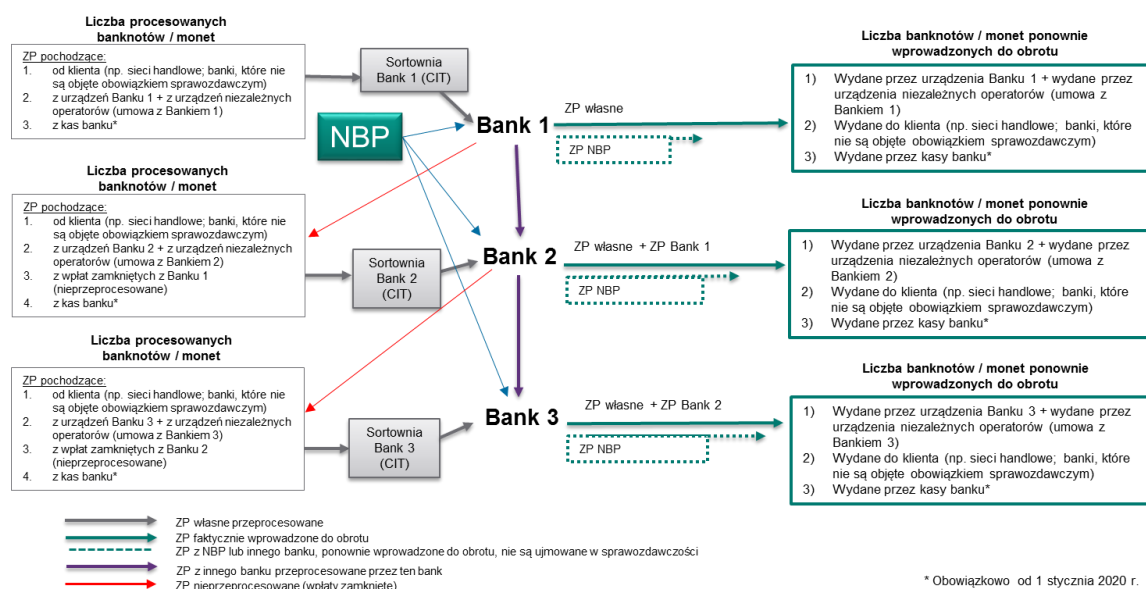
Liczba procesowanych banknotów / monet

ZP pochodzące:
1. od klienta (np. sieci handlowe; banki, które nie są objęte obowiązkiem sprawozdawczym)
2. z urządzeń Banku 1 + z urządzeń niezależnych operatorów (umowa z Bankiem 1)
3. z kas banku*

Sortownia Bank 1 (CIT)

NBP

Bank 1

ZP własne

ZP NBP

Liczba banknotów / monet ponownie wprowadzonych do obrotu

1) Wydane przez urządzenia Banku 1 + wydane przez urządzenia niezależnych operatorów (umowa z Bankiem 1)
2) Wydane do klienta (np. sieci handlowe; banki, które nie są objęte obowiązkiem sprawozdawczym)
3) Wydane przez kasy banku*

Liczba procesowanych banknotów / monet

ZP pochodzące:
1. od klienta (np. sieci handlowe; banki, które nie są objęte obowiązkiem sprawozdawczym)
2. z urządzeń Banku 2 + z urządzeń niezależnych operatorów (umowa z Bankiem 2)
3. z wpłat zamkniętych z Banku 1 (nieprzeprocesowane)
4. z kas banku*

Sortownia Bank 2 (CIT)

Bank 2

ZP własne + ZP Bank 1

ZP NBP

Liczba banknotów / monet ponownie wprowadzonych do obrotu

1) Wydane przez urządzenia Banku 2 + wydane przez urządzenia niezależnych operatorów (umowa z Bankiem 2)
2) Wydane do klienta (np. sieci handlowe; banki, które nie są objęte obowiązkiem sprawozdawczym)
3) Wydane przez kasy banku*

Liczba procesowanych banknotów / monet

ZP pochodzące:
1. od klienta (np. sieci handlowe; banki, które nie są objęte obowiązkiem sprawozdawczym)
2. z urządzeń Banku 3 + z urządzeń niezależnych operatorów (umowa z Bankiem 3)
3. z wpłat zamkniętych z Banku 2 (nieprzeprocesowane)
4. z kas banku*

Sortownia Bank 3 (CIT)

Bank 3

ZP własne + ZP Bank 2

ZP NBP

Liczba banknotów / monet ponownie wprowadzonych do obrotu

1) Wydane przez urządzenia Banku 3 + wydane przez urządzenia niezależnych operatorów (umowa z Bankiem 3)
2) Wydane do klienta (np. sieci handlowe; banki, które nie są objęte obowiązkiem sprawozdawczym)
3) Wydane przez kasy banku*

ZP własne przeprocesowane
ZP faktycznie wprowadzone do obrotu
ZP z NBP lub innego banku, ponownie wprowadzone do obrotu, nie są ujmowane w sprawozdawczości
ZP z innego banku przeprocesowane przez ten bank
ZP nieprzeprocesowane (wpłaty zamknięte)

* Obowiązkowo od 1 stycznia 2020 r.